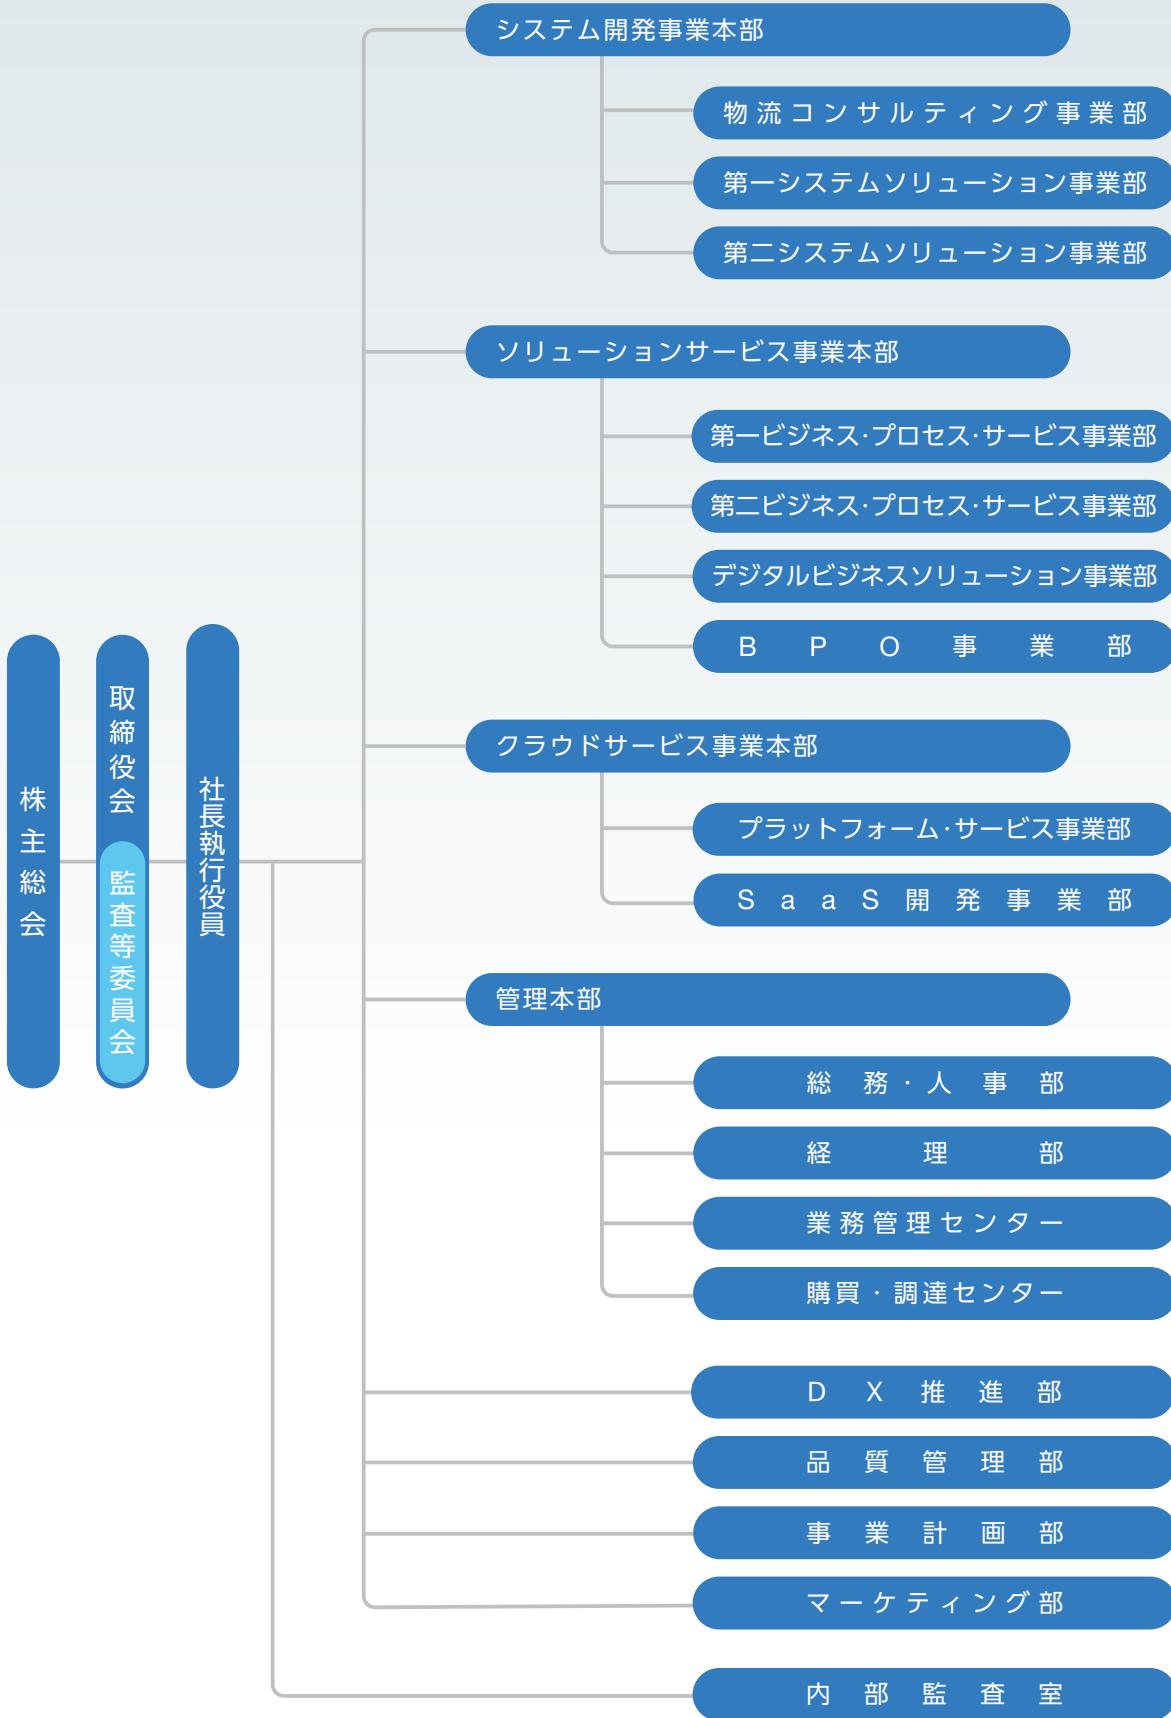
システム開発事業本部

物流コンサルティング事業部

第一システムソリューション事業部

第二システムソリューション事業部

ソリューションサービス事業本部

第一ビジネス·プロセス·サービス事業部

第二ビジネス·プロセス·サービス事業部

デジタルビジネスソリューション事業部

BPO事業部

株主総会

取締役会

監査等委員会

社長執行役員

クラウドサービス事業本部

プラットフォーム·サービス事業部

SaaS開発事業部

管理本部

総務·人事部

経理部

業務管理センター

購買·調達センター

DX推進部

品質管理部

事業計画部

マーケティング部

内部監査室